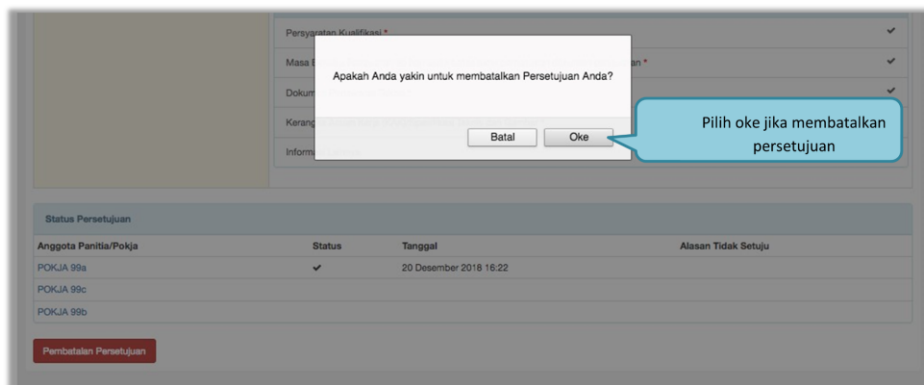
Persyaratan Kualifikasi *

Masa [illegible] an *

Dokum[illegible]

Kerang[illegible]

Inform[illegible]

Apakah Anda yakin untuk membatalkan Persetujuan Anda?

Batal Oke

Pilih oke jika membatalkan persetujuan

Status Persetujuan

| Anggota Panitia/Pokja | Status | Tanggal | Alasan Tidak Setuju |
|---|---|---|---|
| POKJA 99a | ✔ | 20 Desember 2018 16:22 | |
| POKJA 99c | | | |
| POKJA 99b | | | |

Pembatalan Persetujuan